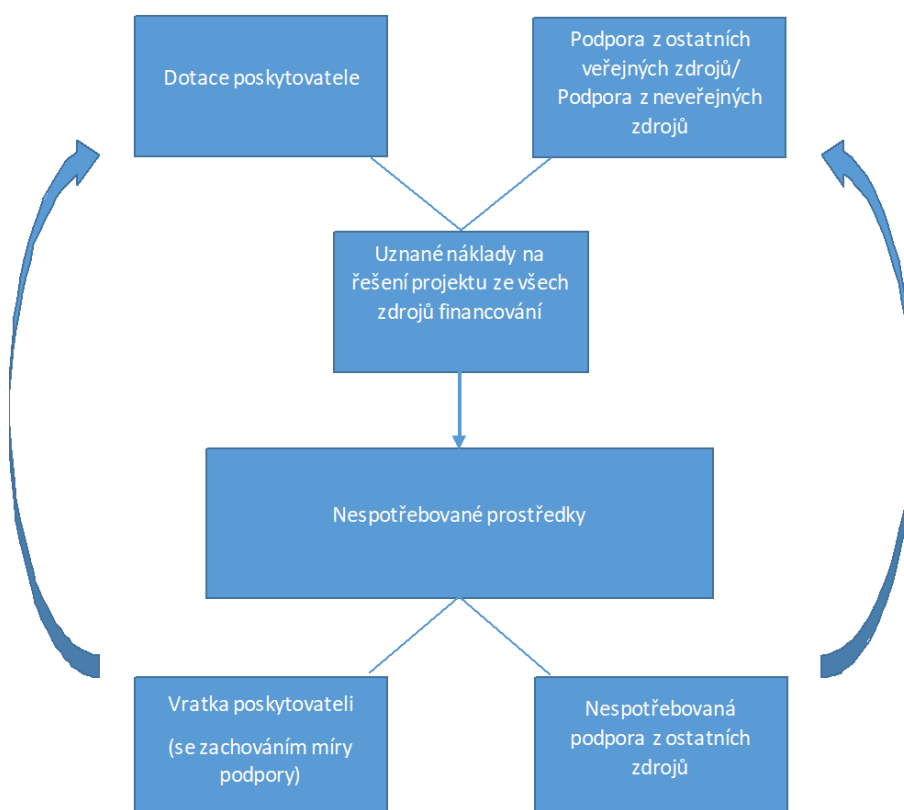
Dotace poskytovatele

Podpora z ostatních veřejných zdrojů/ Podpora z neveřejných zdrojů

Uznané náklady na řešení projektu ze všech zdrojů financování

Nespotřebované prostředky

Vratka poskytovateli

(se zachováním míry podpory)

Nespotřebovaná podpora z ostatních zdrojů